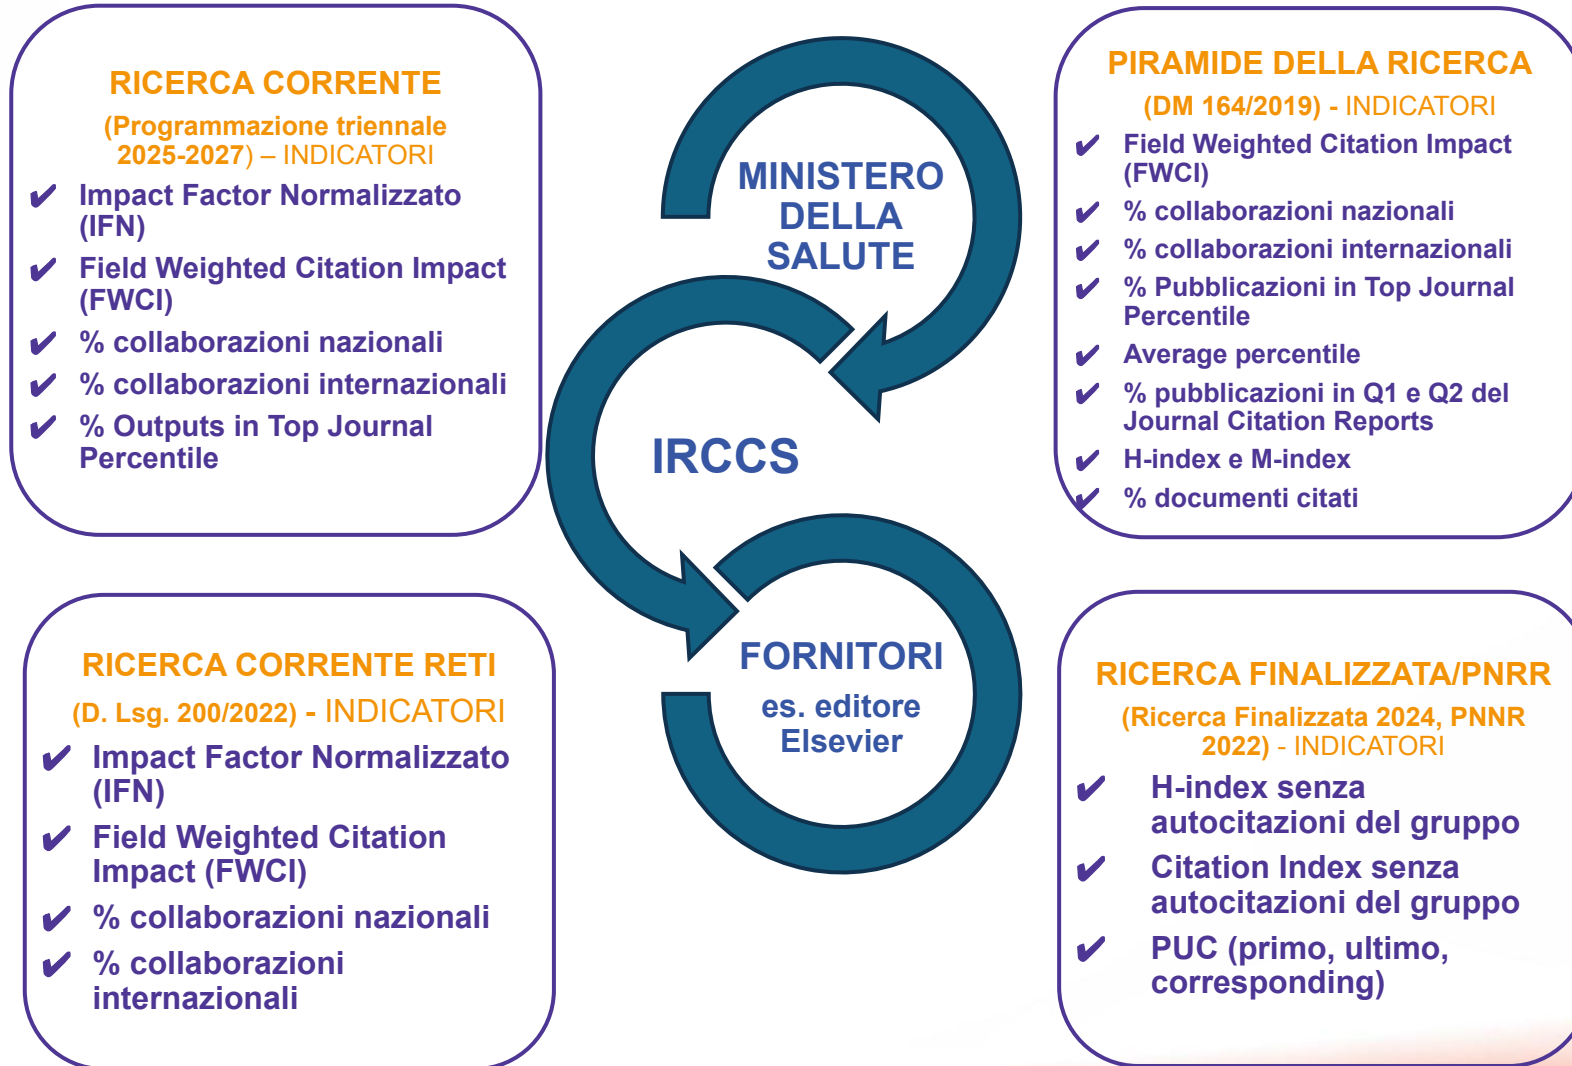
RICERCA CORRENTE

(Programmazione triennale 2025-2027) – INDICATORI

✔ Impact Factor Normalizzato (IFN)

✔ Field Weighted Citation Impact (FWCI)

✔ % collaborazioni nazionali

✔ % collaborazioni internazionali

✔ % Outputs in Top Journal Percentile

MINISTERO DELLA SALUTE

IRCCS

FORNITORI

es. editore Elsevier

PIRAMIDE DELLA RICERCA

(DM 164/2019) - INDICATORI

✔ Field Weighted Citation Impact (FWCI)

✔ % collaborazioni nazionali

✔ % collaborazioni internazionali

✔ % Pubblicazioni in Top Journal Percentile

✔ Average percentile

✔ % pubblicazioni in Q1 e Q2 del Journal Citation Reports

✔ H-index e M-index

✔ % documenti citati

RICERCA CORRENTE RETI

(D. Lsg. 200/2022) - INDICATORI

✔ Impact Factor Normalizzato (IFN)

✔ Field Weighted Citation Impact (FWCI)

✔ % collaborazioni nazionali

✔ % collaborazioni internazionali

RICERCA FINALIZZATA/PNRR

(Ricerca Finalizzata 2024, PNNR 2022) - INDICATORI

✔ H-index senza autocitazioni del gruppo

✔ Citation Index senza autocitazioni del gruppo

✔ PUC (primo, ultimo, corresponding)